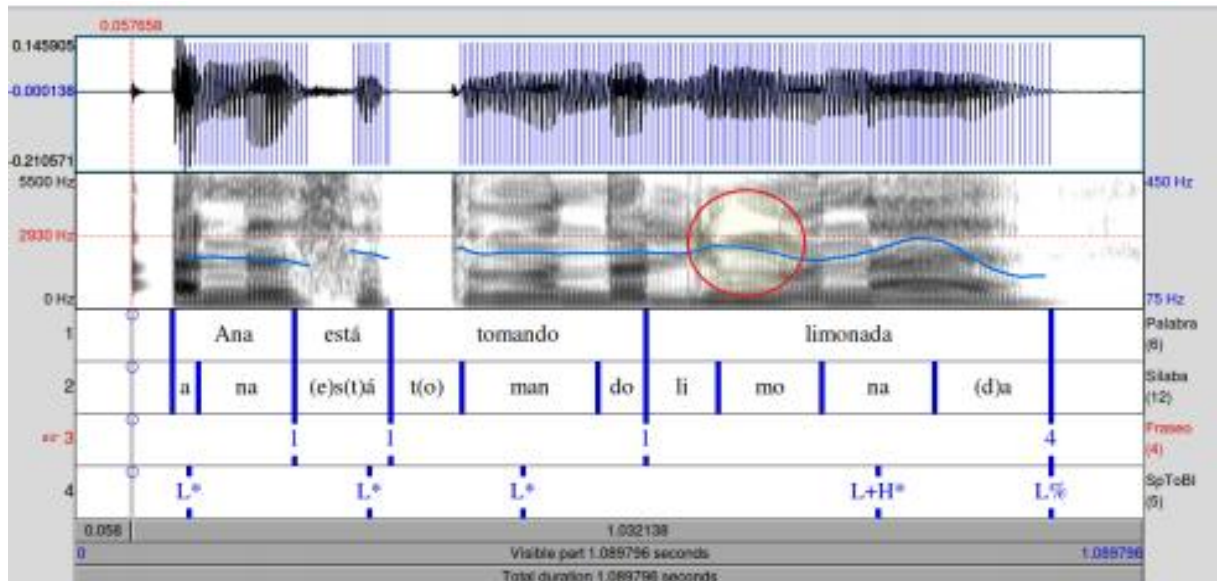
0.057658

0.145905
-0.000138
-0.210571

5500 Hz
2930 Hz
0 Hz

450 Hz
75 Hz

| | | | | | |
|---|---|---|---|---|---|
| 1 | Ana | está | tomando | limonada | Palabra (6) |
| 2 | a na | (e)s(t)á | t(o) man do | li mo na (d)a | Sílaba (12) |
| ⇒ 3 | | 1 | 1 | 1 | 4 | Fraseo (4) |
| 4 | L* | L* | L* | L+H* | L% | SpToBI (5) |

0.058
1.032138

0
Visible part 1.089796 seconds
1.089796

Total duration 1.089796 seconds